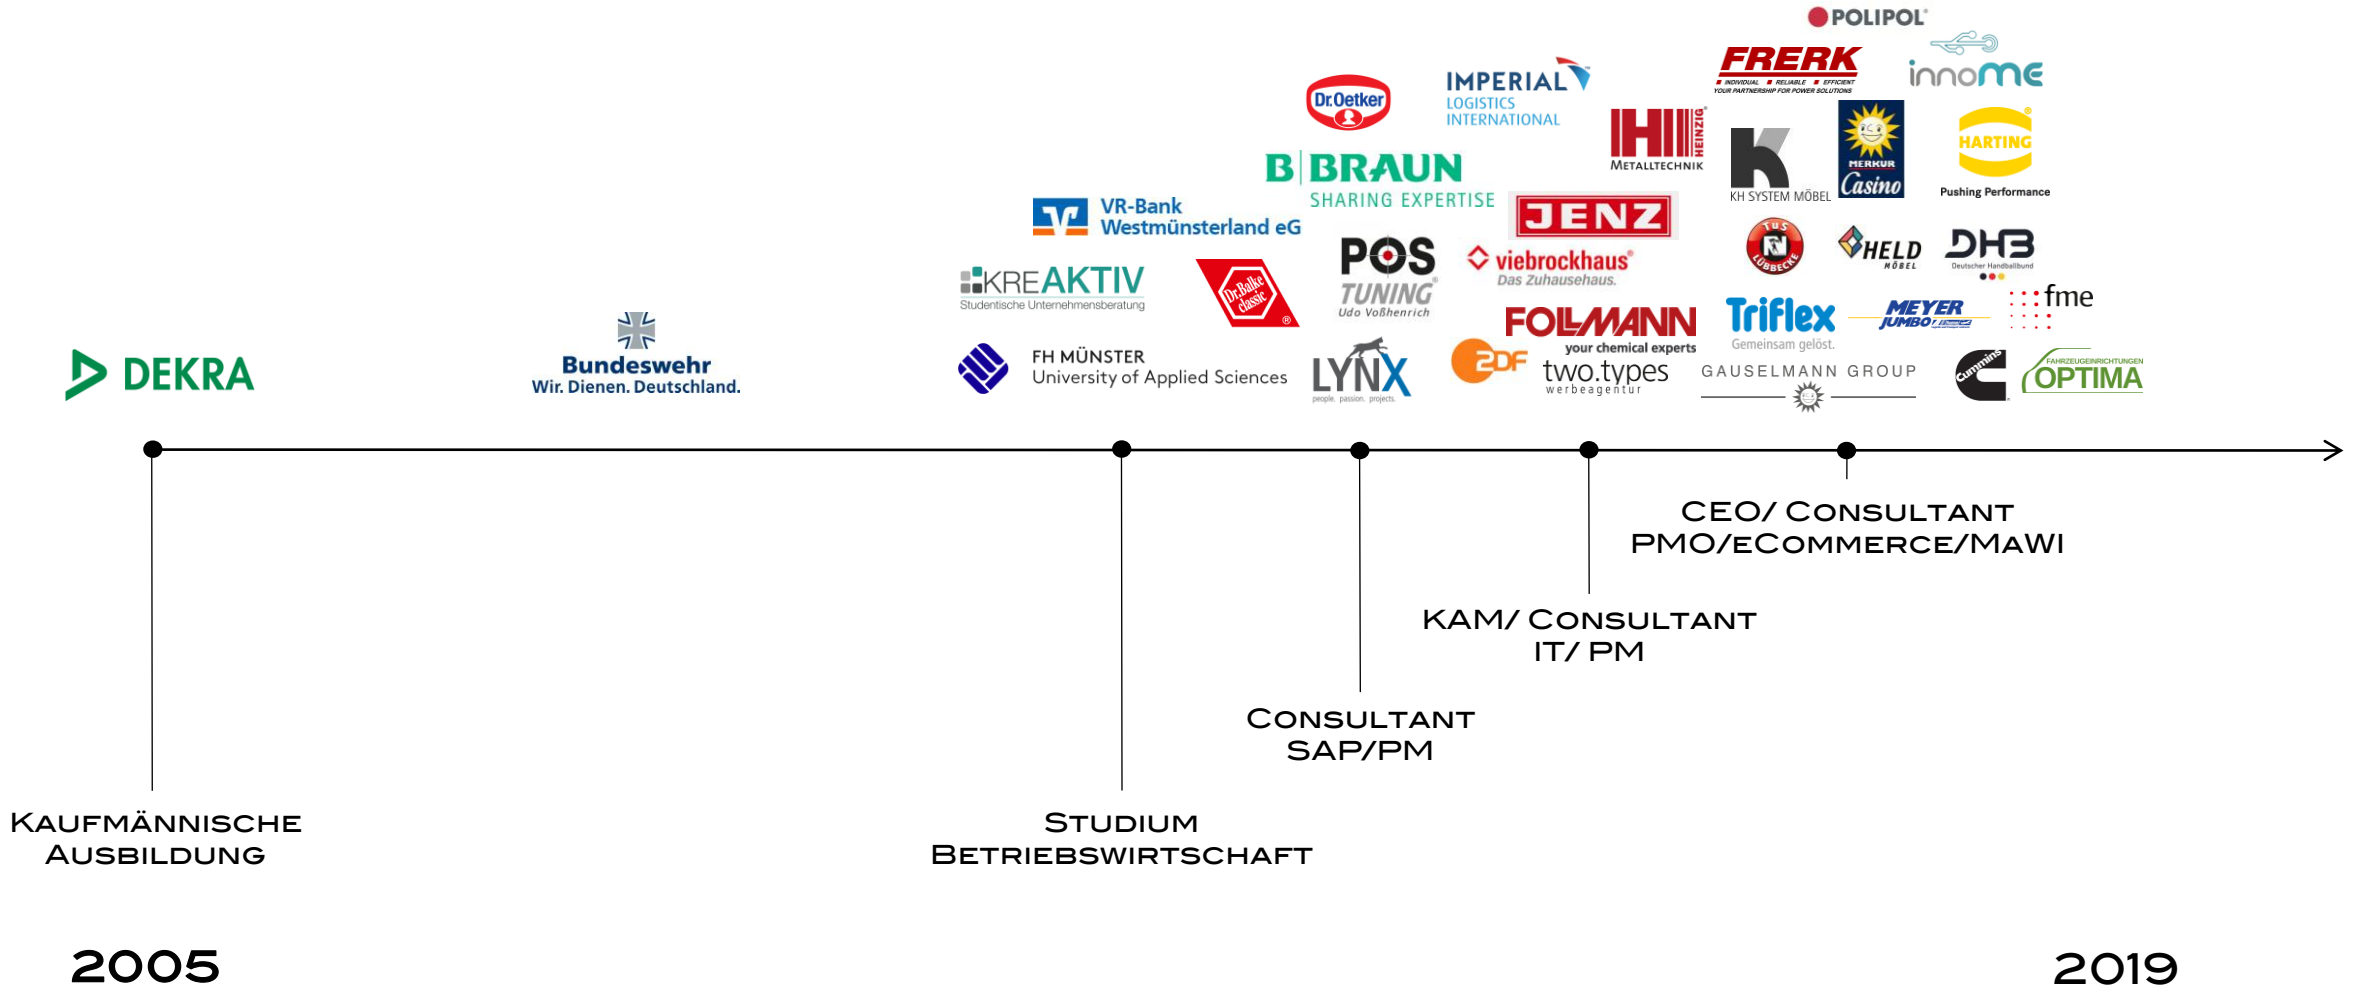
POLIPOL

FRERK
INDIVIDUAL · RELIABLE · EFFICIENT
YOUR PARTNERSHIP FOR POWER SOLUTIONS

innome

Dr.Oetker

IMPERIAL
LOGISTICS
INTERNATIONAL

HEINZIG
METALLTECHNIK

KH SYSTEM MÖBEL

MERKUR
Casino

HARTING
Pushing Performance

B|BRAUN
SHARING EXPERTISE

JENZ

VR-Bank
Westmünsterland eG

POS
TUNING
Udo Voßhenrich

viebrockhaus
Das Zuhausehaus.

TuS LÜBBECKE

HELD MÖBEL

DHB
Deutscher Handballbund

KREAKTIV
Studentische Unternehmensberatung

Dr.Balke classic

FOLLMANN
your chemical experts

Triflex
Gemeinsam gelöst.

MEYER JUMBO

fme

DEKRA

Bundeswehr
Wir. Dienen. Deutschland.

FH MÜNSTER
University of Applied Sciences

LYNX
people. passion. projects.

ZDF

two.types
werbeagentur

GAUSELMANN GROUP

Cummins

FAHRZEUGEINRICHTUNGEN
OPTIMA

CEO/ Consultant
PMO/eCommerce/MAWI

KAM/ Consultant
IT/ PM

Consultant
SAP/PM

Kaufmännische
Ausbildung

Studium
Betriebswirtschaft

2005

2019